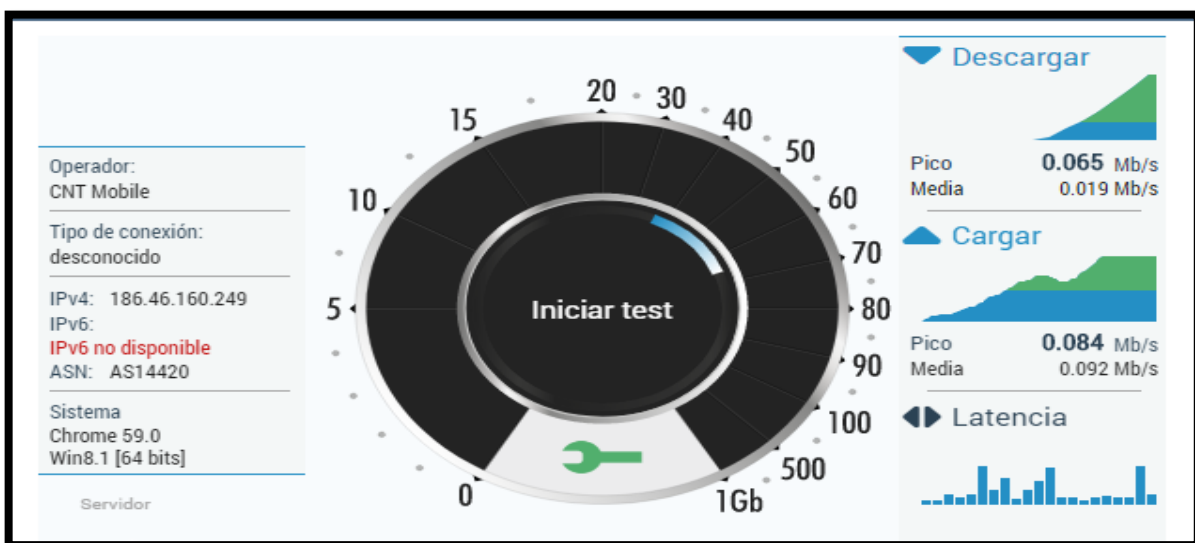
Operador:
CNT Mobile

Tipo de conexión:
desconocido

IPv4: 186.46.160.249
IPv6:
IPv6 no disponible
ASN: AS14420

Sistema
Chrome 59.0
Win8.1 [64 bits]

Servidor

0
5
10
15
20
30
40
50
60
70
80
90
100
500
1Gb

Iniciar test

Descargar
Pico 0.065 Mb/s
Media 0.019 Mb/s

Cargar
Pico 0.084 Mb/s
Media 0.092 Mb/s

Latencia